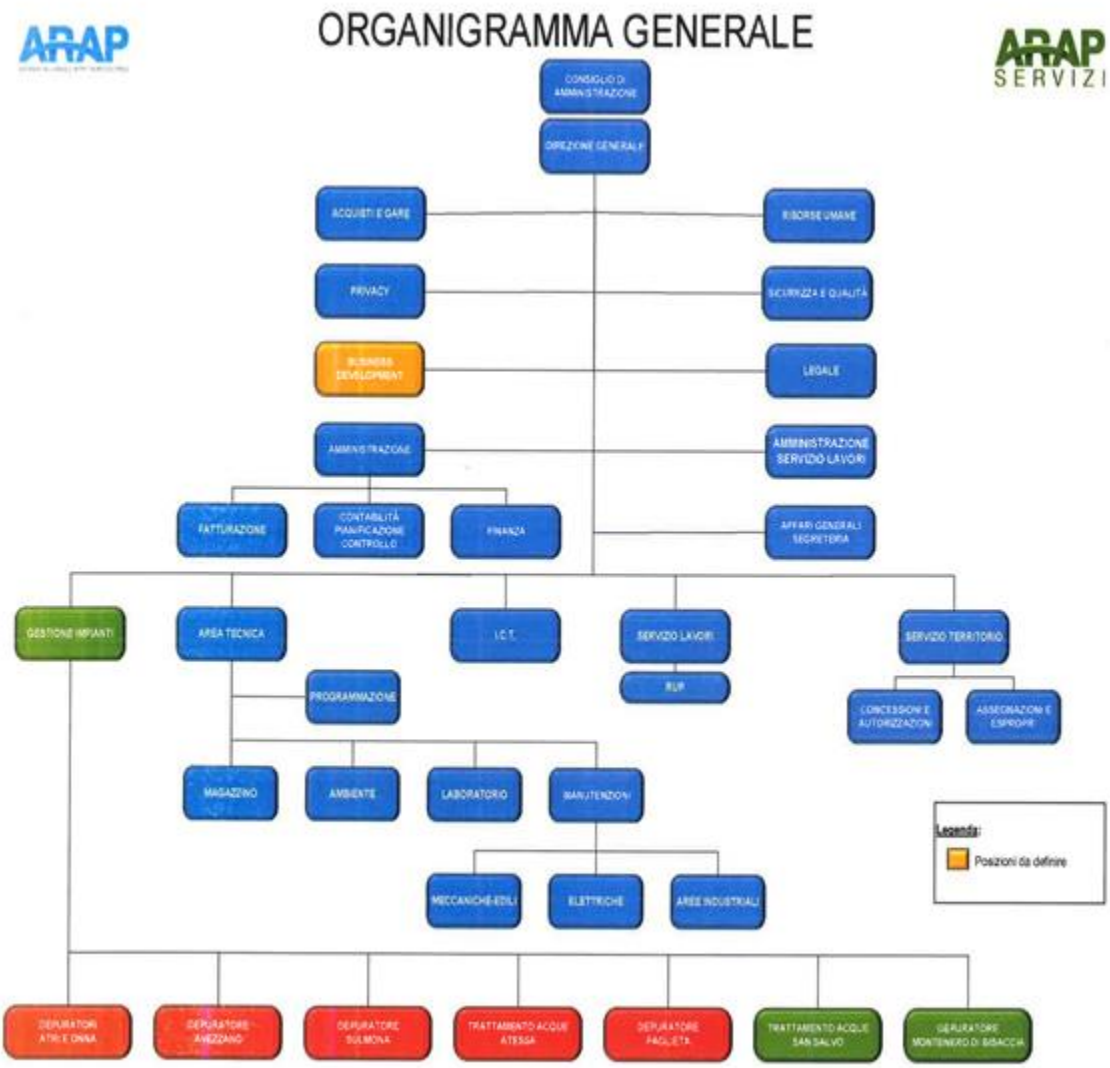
ARAP
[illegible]

ORGANIGRAMMA GENERALE

ARAP
SERVIZI

CONSIGLIO DI AMMINISTRAZIONE

DIREZIONE GENERALE

ACQUISTI E GARE

RISORSE UMANE

PRIVACY

SICUREZZA E QUALITÀ

BUSINESS DEVELOPMENT

LEGALE

AMMINISTRAZIONE

AMMINISTRAZIONE SERVIZIO LAVORI

FATTURAZIONE

CONTABILITÀ PIANIFICAZIONE CONTROLLO

FINANZA

AFFARI GENERALI SEGRETERIA

GESTIONE IMPIANTI

AREA TECNICA

I.C.T.

SERVIZIO LAVORI

SERVIZIO TERRITORIO

RUP

PROGRAMMAZIONE

CONCESSIONI E AUTORIZZAZIONI

ASSEGNAZIONI E ESPROPRI

MAGAZZINO

AMBIENTE

LABORATORIO

MANUTENZIONI

Legenda:

Posizioni da definire

MECCANICHE-EDILI

ELETTRICHE

AREE INDUSTRIALI

DEPURATORI ATRI E ONNA

DEPURATORE AVEZZANO

DEPURATORE SULMONA

TRATTAMENTO ACQUE ATESSA

DEPURATORE PAGLIETA

TRATTAMENTO ACQUE SAN SALVO

DEPURATORE MONTENERO DI BISACCIA